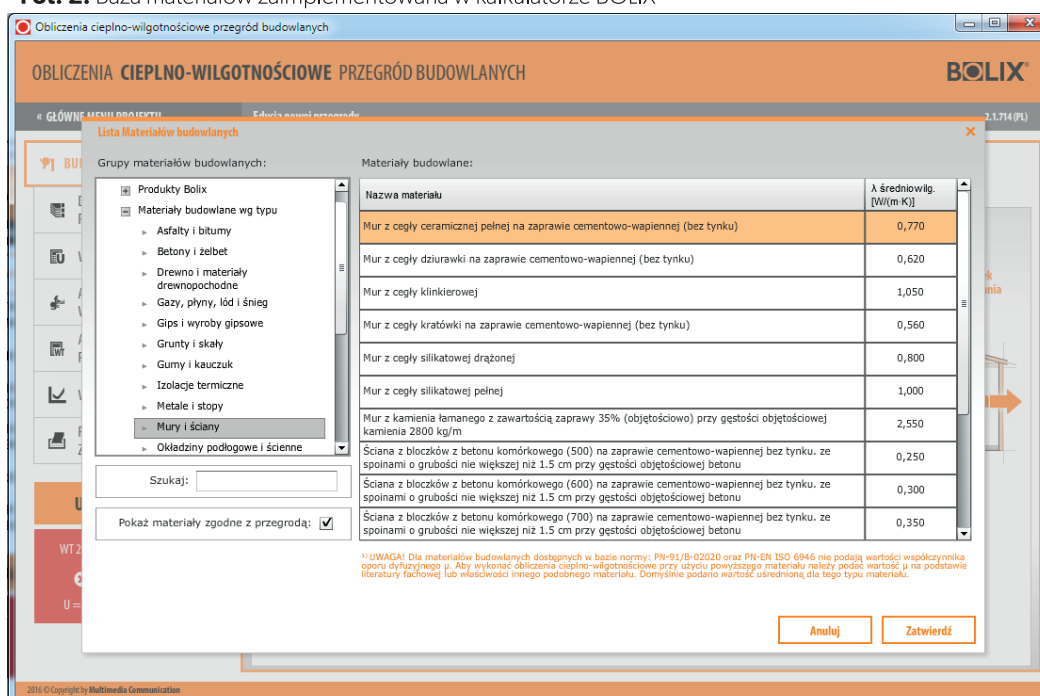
Obliczenia cieplno-wilgotnościowe przegród budowlanych

OBLICZENIA CIEPLNO-WILGOTNOŚCIOWE PRZEGRÓD BUDOWLANYCH

BOLIX

« GŁÓWNE MENU PROJEKTU

2.1.714 (PL)

Lista Materiałów budowlanych

Grupy materiałów budowlanych:

Produkty Bolix
Materiały budowlane wg typu
Asfalty i bitumy
Betony i żelbet
Drewno i materiały drewnopochodne
Gazy, płyny, lód i śnieg
Gips i wyroby gipsowe
Grunty i skały
Gumy i kauczuk
Izolacje termiczne
Metale i stopy
Mury i ściany
Okładziny podłogowe i ścienne

Szukaj:

Pokaż materiały zgodne z przegrodą: ☑

Materiały budowlane:

| Nazwa materiału | λ średniowilg. [W/(m·K)] |
|---|---|
| Mur z cegły ceramicznej pełnej na zaprawie cementowo-wapiennej (bez tynku) | 0,770 |
| Mur z cegły dziurawki na zaprawie cementowo-wapiennej (bez tynku) | 0,620 |
| Mur z cegły klinkierowej | 1,050 |
| Mur z cegły kratówki na zaprawie cementowo-wapiennej (bez tynku) | 0,560 |
| Mur z cegły silikatowej drążonej | 0,800 |
| Mur z cegły silikatowej pełnej | 1,000 |
| Mur z kamienia łamanego z zawartością zaprawy 35% (objętościowo) przy gęstości objętościowej kamienia 2800 kg/m | 2,550 |
| Ściana z bloczków z betonu komórkowego (500) na zaprawie cementowo-wapiennej bez tynku. ze spoinami o grubości nie większej niż 1.5 cm przy gęstości objętościowej betonu | 0,250 |
| Ściana z bloczków z betonu komórkowego (600) na zaprawie cementowo-wapiennej bez tynku. ze spoinami o grubości nie większej niż 1.5 cm przy gęstości objętościowej betonu | 0,300 |
| Ściana z bloczków z betonu komórkowego (700) na zaprawie cementowo-wapiennej bez tynku. ze spoinami o grubości nie większej niż 1.5 cm przy gęstości objętościowej betonu | 0,350 |

¹⁾ UWAGA! Dla materiałów budowlanych dostępnych w bazie normy: PN-91/B-02020 oraz PN-EN ISO 6946 nie podają wartości współczynnika oporu dyfuzyjnego μ. Aby wykonać obliczenia cieplno-wilgotnościowe przy użyciu powyższego materiału należy podać wartość μ na podstawie literatury fachowej lub właściwości innego podobnego materiału. Domyślnie podano wartość uśrednioną dla tego typu materiału.

Anuluj

Zatwierdź

2016 © Copyright by Multimedia Communication